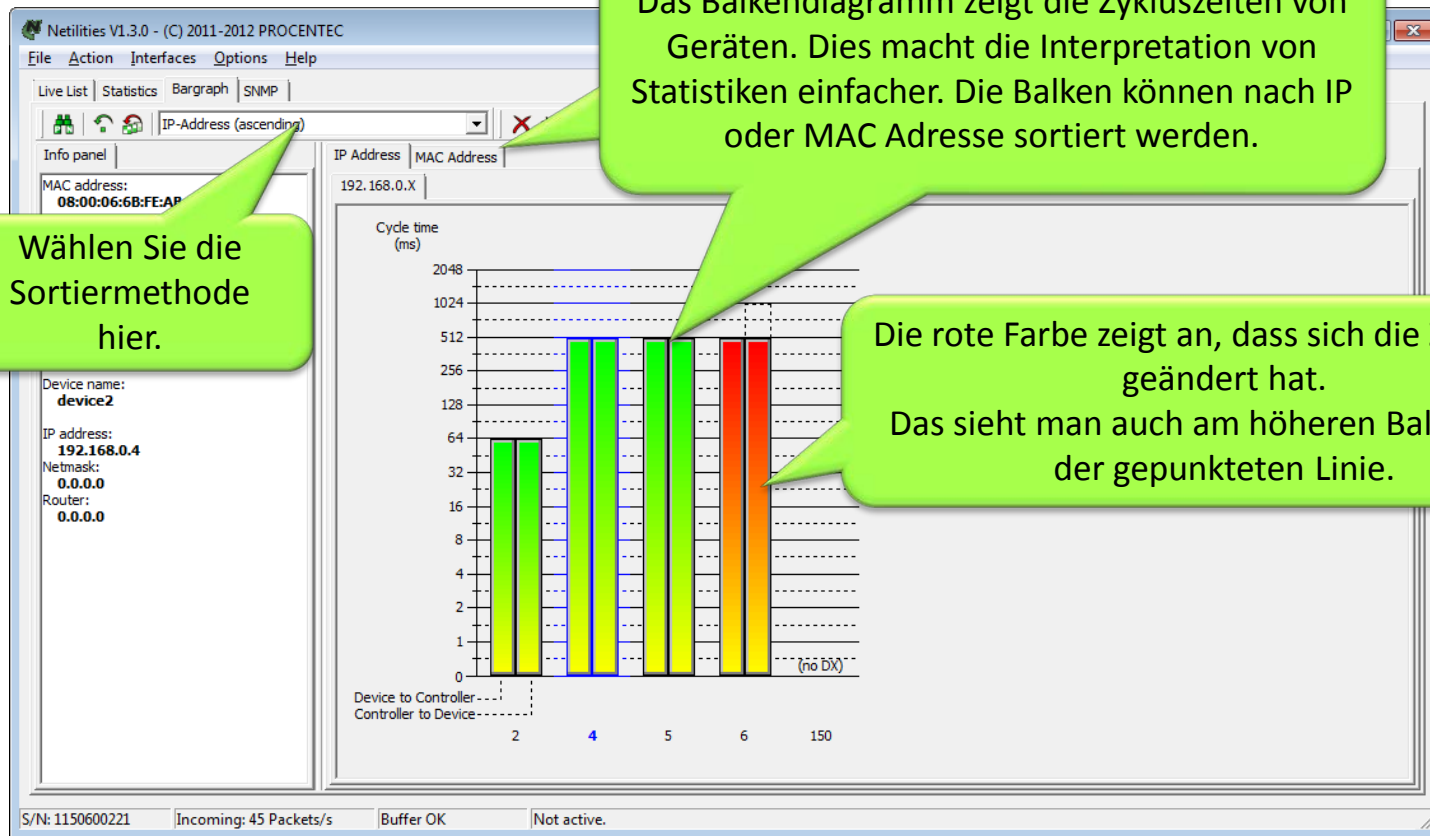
Netilities V1.3.0 - (C) 2011-2012 PROCENTEC

File Action Interfaces Options Help

Live List | Statistics | Bargraph | SNMP

IP-Address (ascending)

Info panel

MAC address:
08:00:06:6B:FE:AB

Device name:
device2

IP address:
192.168.0.4
Netmask:
0.0.0.0
Router:
0.0.0.0

IP Address | MAC Address

192.168.0.X

Cycle time (ms)

2048
1024
512
256
128
64
32
16
8
4
2
1
0

(no DX)

Device to Controller
Controller to Device

2 4 5 6 150

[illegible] Balkendiagramm zeigt die Zykluszeiten von Geräten. Dies macht die Interpretation von Statistiken einfacher. Die Balken können nach IP oder MAC Adresse sortiert werden.

Wählen Sie die Sortiermethode hier.

Die rote Farbe zeigt an, dass sich die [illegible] geändert hat.
Das sieht man auch am höheren Bal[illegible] der gepunkteten Linie.

S/N: 1150600221 | Incoming: 45 Packets/s | Buffer OK | Not active.